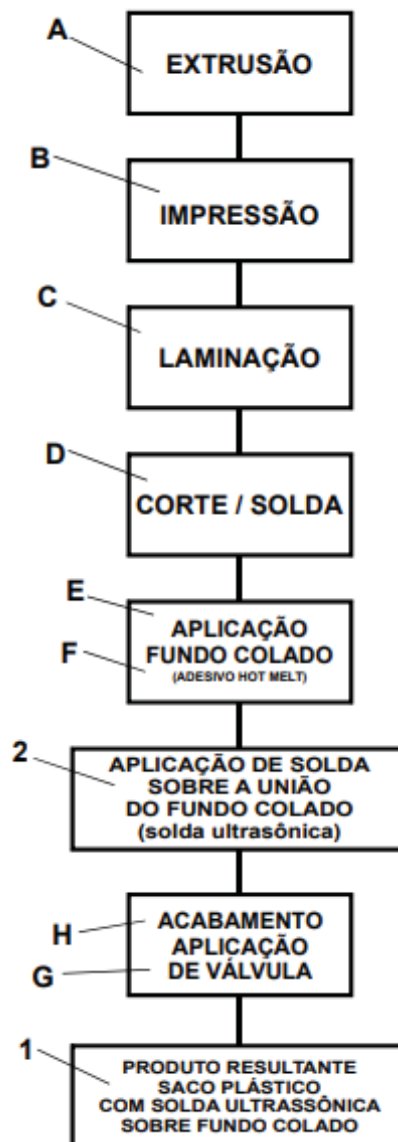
A
EXTRUSÃO

B
IMPRESSÃO

C
LAMINAÇÃO

D
CORTE / SOLDA

E
F
APLICAÇÃO FUNDO COLADO
(ADESIVO HOT MELT)

2
APLICAÇÃO DE SOLDA SOBRE A UNIÃO DO FUNDO COLADO
(solda ultrasônica)

H
G
ACABAMENTO APLICAÇÃO DE VÁLVULA

1
PRODUTO RESULTANTE SACO PLÁSTICO COM SOLDA ULTRASSÔNICA SOBRE FUNDO COLADO